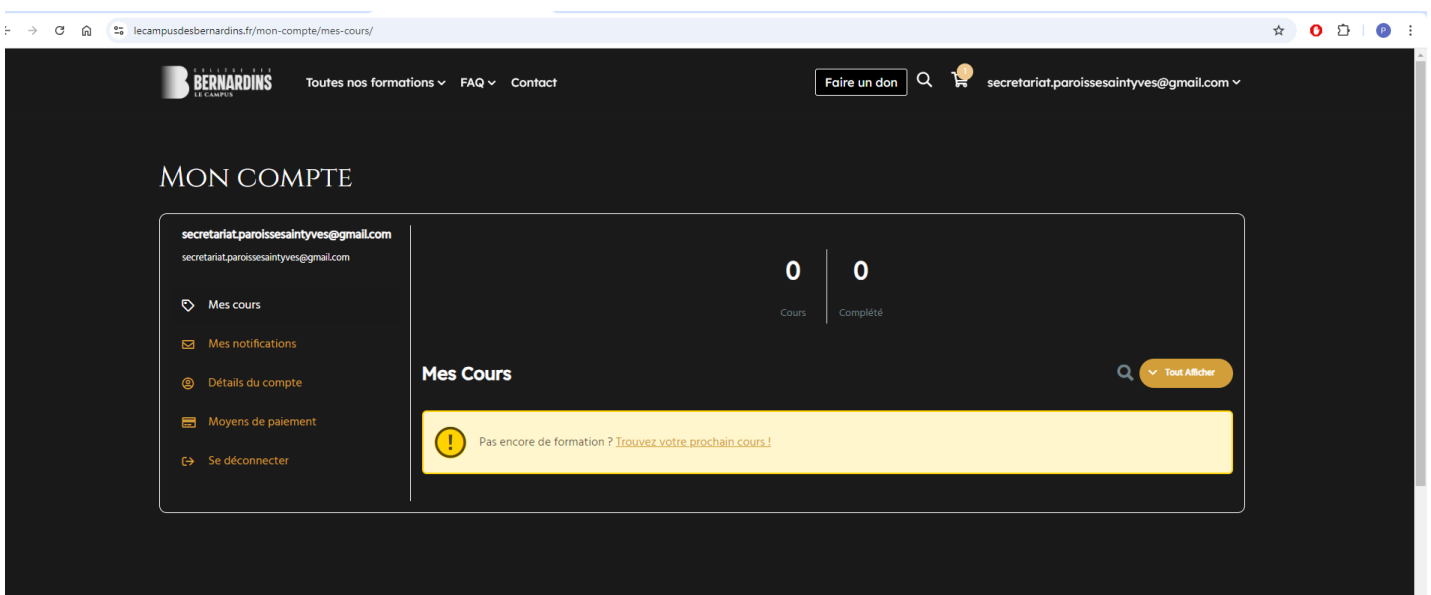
lecampusdesbernardins.fr/mon-compte/mes-cours/

COLLÈGE DES BERNARDINS LE CAMPUS

Toutes nos formations FAQ Contact

Faire un don

secretariat.paroissesaintyves@gmail.com

MON COMPTE

secretariat.paroissesaintyves@gmail.com
secretariat.paroissesaintyves@gmail.com

Mes cours
Mes notifications
Détails du compte
Moyens de paiement
Se déconnecter

0 Cours
0 Complété

Mes Cours

Tout Afficher

Pas encore de formation ? Trouvez votre prochain cours !